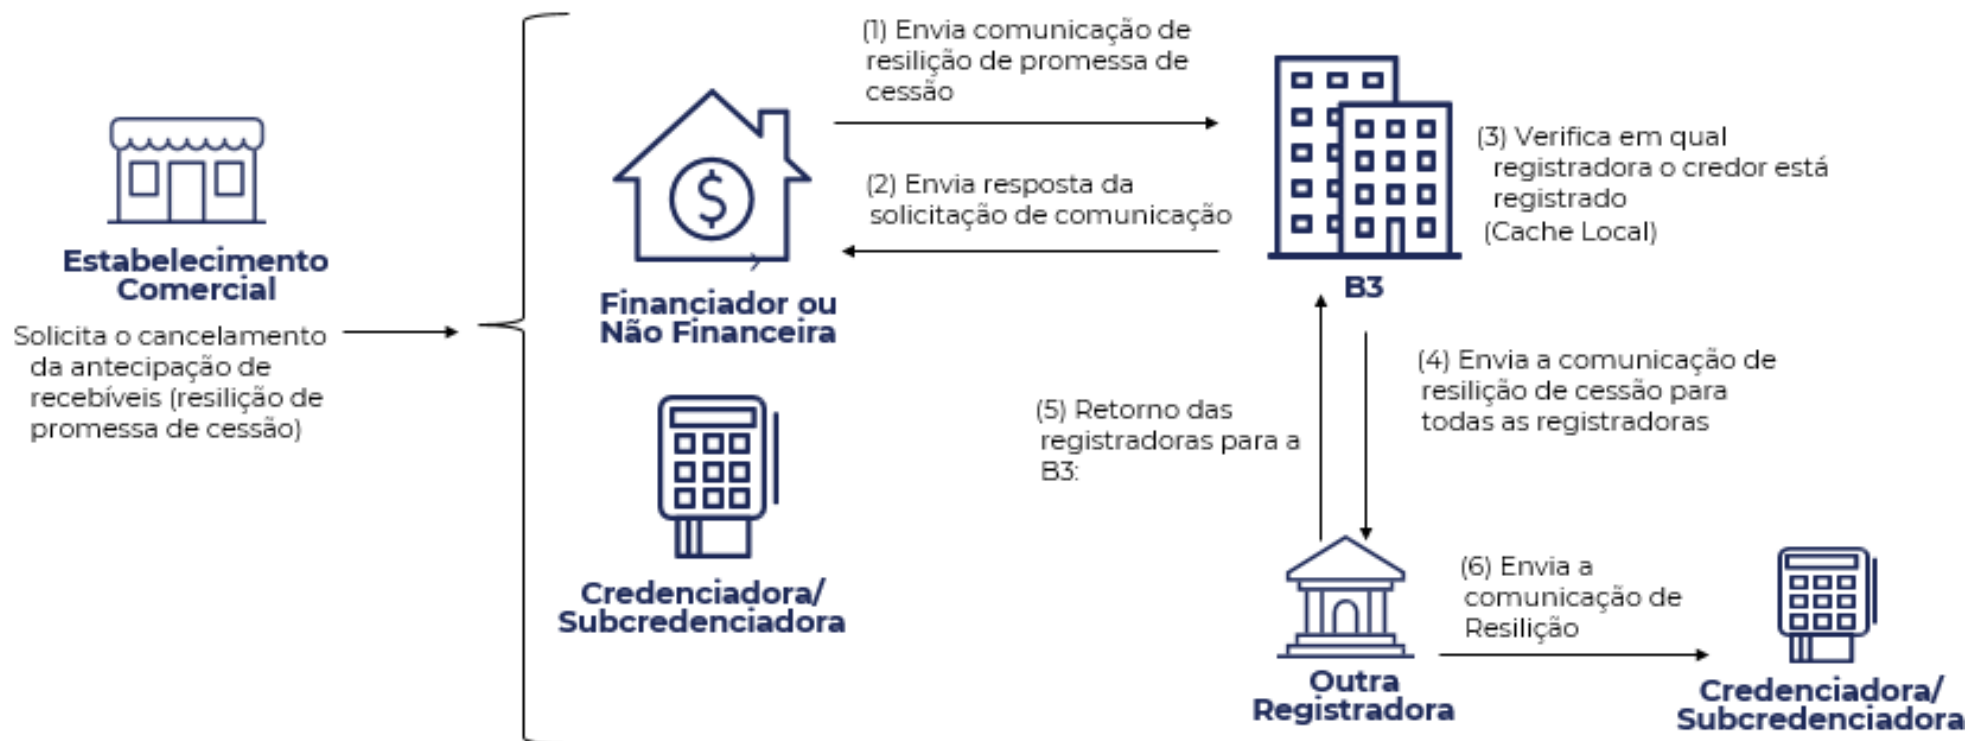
Estabelecimento Comercial

Solicita o cancelamento da antecipação de recebíveis (resilição de promessa de cessão)

Financiador ou Não Financeira

Credenciadora/ Subcredenciadora

(1) Envia comunicação de resilição de promessa de cessão

(2) Envia resposta da solicitação de comunicação

B3

(3) Verifica em qual registradora o credor está registrado (Cache Local)

(4) Envia a comunicação de resilição de cessão para todas as registradoras

(5) Retorno das registradoras para a B3:

Outra Registradora

(6) Envia a comunicação de Resilição

Credenciadora/ Subcredenciadora